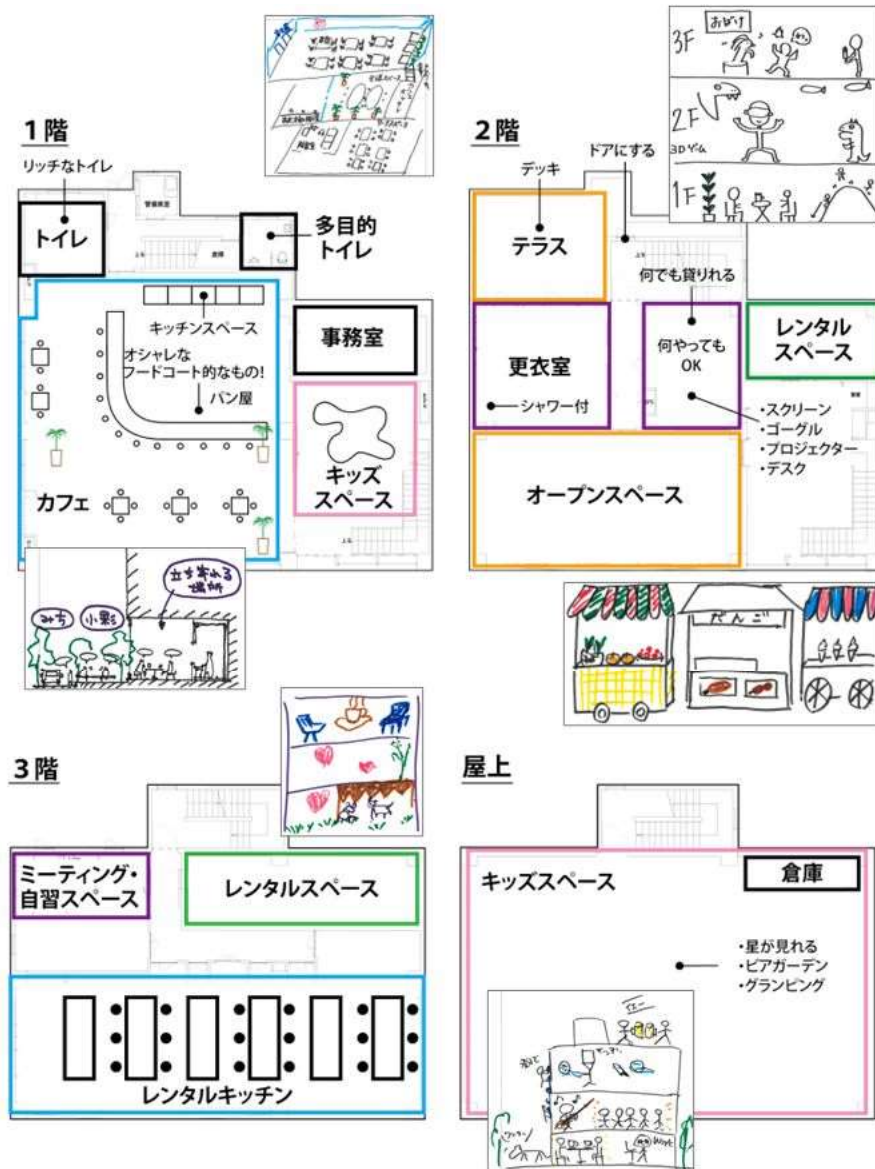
1階

リッチなトイレ

トイレ

多目的トイレ

キッチンスペース

オシャレなフードコート的なもの!

パン屋

事務室

キッズスペース

カフェ

立ち寄れる場所

みち

小影

2階

デッキ

ドアにする

テラス

何でも貸りれる

更衣室

シャワー付

何やってもOK

レンタルスペース

・スクリーン
・ゴーグル
・プロジェクター
・デスク

オープンスペース

3F

おばけ

2F

3Dゲーム

1F

だんご

3階

ミーティング・自習スペース

レンタルスペース

レンタルキッチン

屋上

キッズスペース

倉庫

・星が見れる
・ビアガーデン
・グランピング